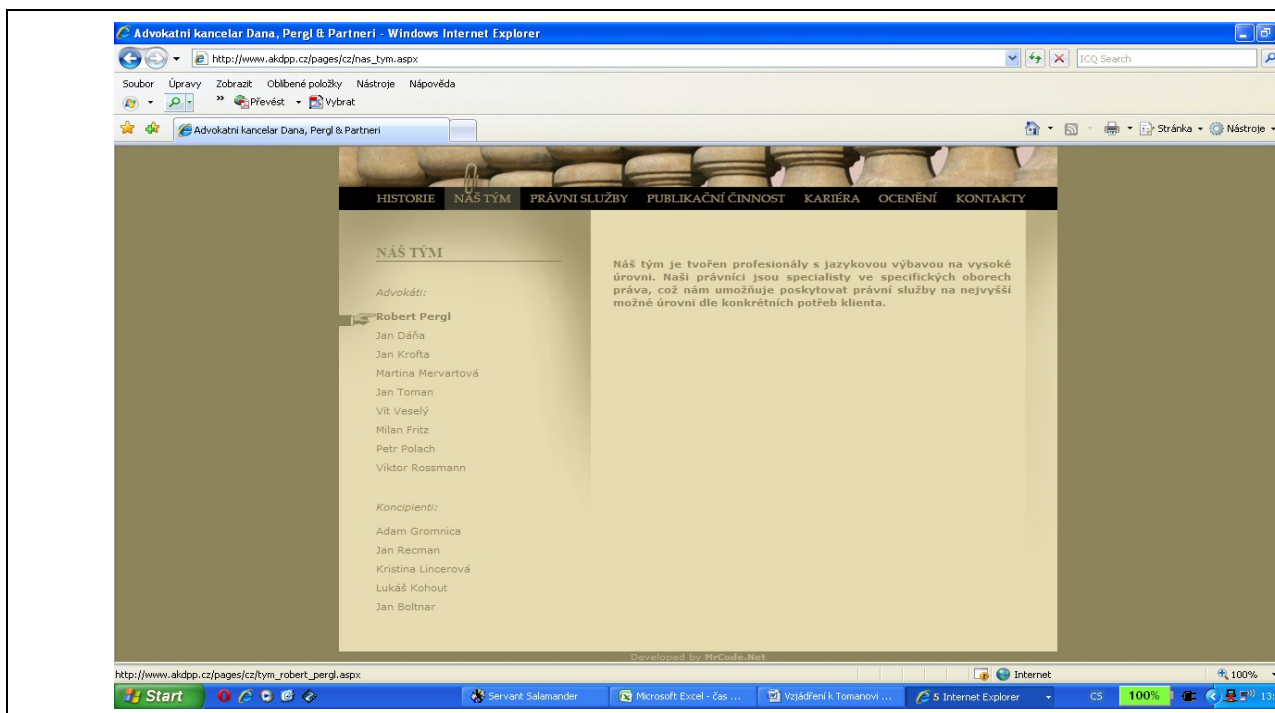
Advokatni kancelar Dana, Pergl & Partneri - Windows Internet Explorer

http://www.akdpp.cz/pages/cz/nas_tym.aspx

ICQ Search

Soubor Úpravy Zobrazit Oblíbené položky Nástroje Nápověda

Převést Vybrat

Advokatni kancelar Dana, Pergl & Partneri

Stránka Nástroje

HISTORIE NÁŠ TÝM PRÁVNI SLUŽBY PUBLIKAČNÍ ČINNOST KARIÉRA OCENĚNÍ KONTAKTY

NÁŠ TÝM

Advokáti:

Robert Pergl
Jan Dáňa
Jan Krofta
Martina Mervartová
Jan Toman
Vít Veselý
Milan Fritz
Petr Polach
Viktor Rossmann

Koncipienti:

Adam Gromnica
Jan Recman
Kristina Lincerová
Lukáš Kohout
Jan Boltnar

Náš tým je tvořen profesionály s jazykovou výbavou na vysoké úrovni. Naši právníci jsou specialisty ve specifických oborech práva, což nám umožňuje poskytovat právní služby na nejvyšší možné úrovni dle konkrétních potřeb klienta.

Developed by MrCode.Net

http://www.akdpp.cz/pages/cz/tym_robert_pergl.aspx

Internet

100%

Start

Servant Salamander

Microsoft Excel - čas ...

Vzjádření k Tomanovi ...

5 Internet Explorer

CS

100%

13: